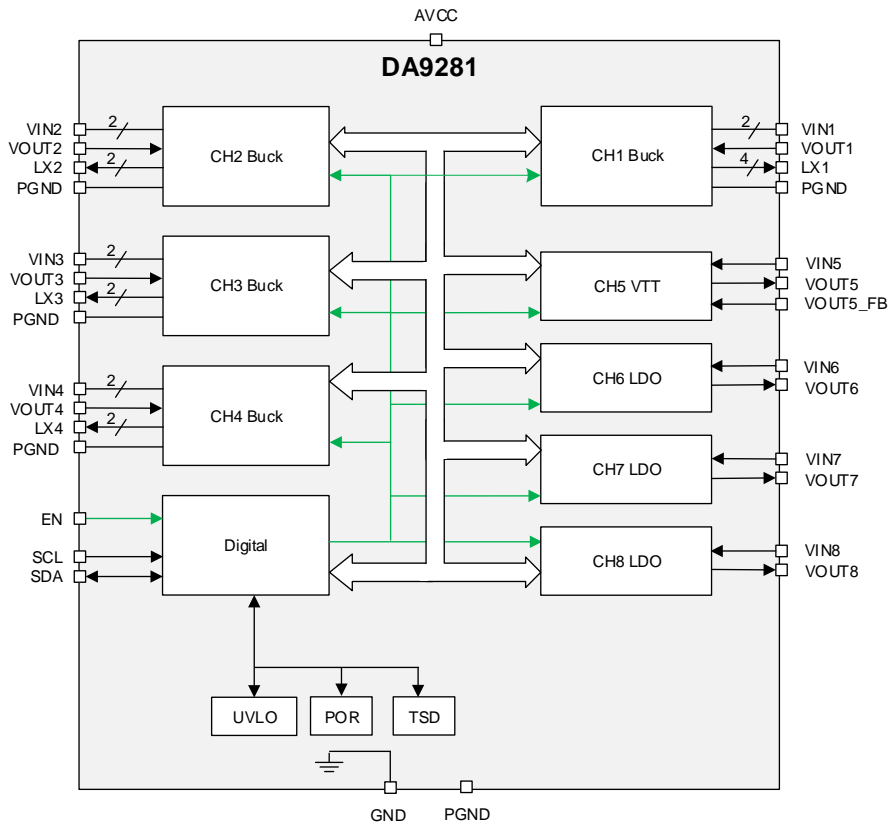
AVCC

DA9281

VIN2
VOUT2
LX2
PGND
2
2
CH2 Buck

CH1 Buck
2
4
VIN1
VOUT1
LX1
PGND

VIN3
VOUT3
LX3
PGND
2
2
CH3 Buck

CH5 VTT
VIN5
VOUT5
VOUT5_FB

VIN4
VOUT4
LX4
PGND
2
2
CH4 Buck

CH6 LDO
VIN6
VOUT6

CH7 LDO
VIN7
VOUT7

EN
SCL
SDA
Digital

CH8 LDO
VIN8
VOUT8

UVLO
POR
TSD

GND
PGND